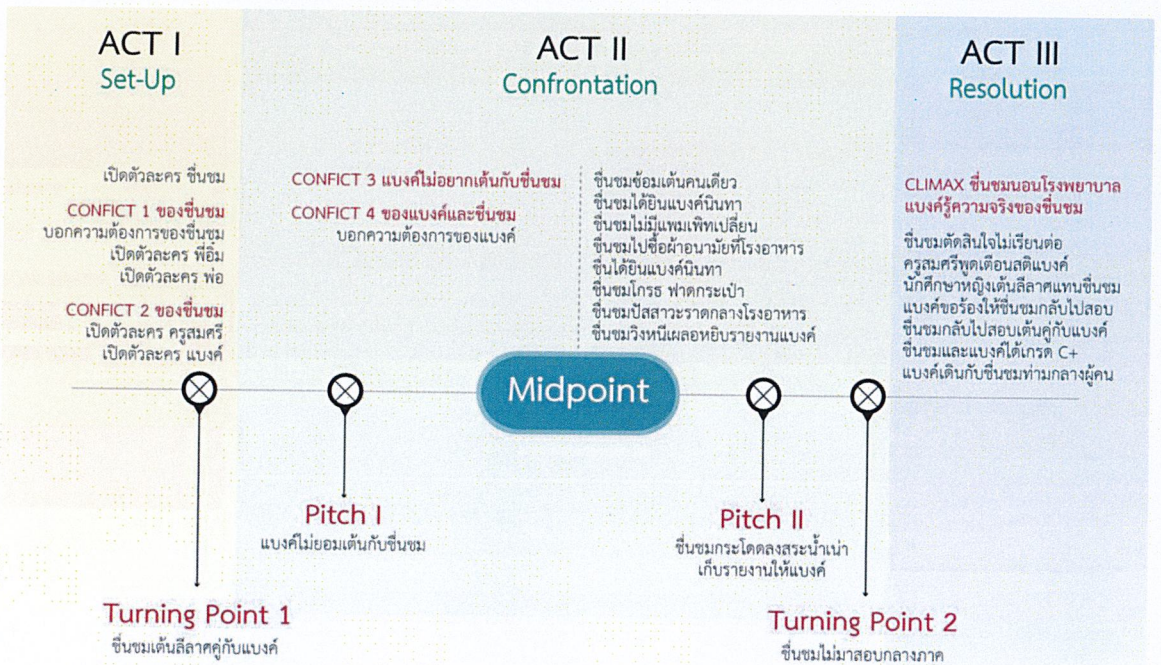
ACT I
Set-Up

ACT II
Confrontation

ACT III
Resolution

เปิดตัวละคร ชื่นชม

CONFICT 1 ของชื่นชม
บอกความต้องการของชื่นชม
เปิดตัวละคร พี่อิ่ม
เปิดตัวละคร พ่อ

CONFICT 2 ของชื่นชม
เปิดตัวละคร ครูสมศรี
เปิดตัวละคร แบงค์

CONFICT 3 แบงค์ไม่อยากเต้นกับชื่นชม

CONFICT 4 ของแบงค์และชื่นชม
บอกความต้องการของแบงค์

ชื่นชมซ้อมเต้นคนเดียว
ชื่นชมได้ยินแบงค์นินทา
ชื่นชมไม่มีแพมเพิทเปลี่ยน
ชื่นชมไปซื้อผ้าอนามัยที่โรงอาหาร
ชื่นได้ยินแบงค์นินทา
ชื่นชมโกรธ ฟาดกระเป๋า
ชื่นชมปัสสาวะราดกลางโรงอาหาร
ชื่นชมวิงหนีผลอหยิบรายงานแบงค์

CLIMAX ชื่นชมนอนโรงพยาบาล
แบงค์รู้ความจริงของชื่นชม

ชื่นชมตัดสินใจไม่เรียนต่อ
ครูสมศรีพูดเตือนสติแบงค์
นักศึกษาหญิงเต้นลีลาศแทนชื่นชม
แบงค์ขอร้องให้ชื่นชมกลับไปสอบ
ชื่นชมกลับไปสอบเต้นคู่กับแบงค์
ชื่นชมและแบงค์ได้เกรด C+
แบงค์เดินกับชื่นชมท่ามกลางผู้คน

Midpoint

Pitch I
แบงค์ไม่ยอมเต้นกับชื่นชม

Pitch II
ชื่นชมกระโดดลงสระน้ำเน่า
เก็บรายงานให้แบงค์

Turning Point 1
ชื่นชมเต้นลีลาศคู่กับแบงค์

Turning Point 2
ชื่นชมไม่มาสอบกลางภาค